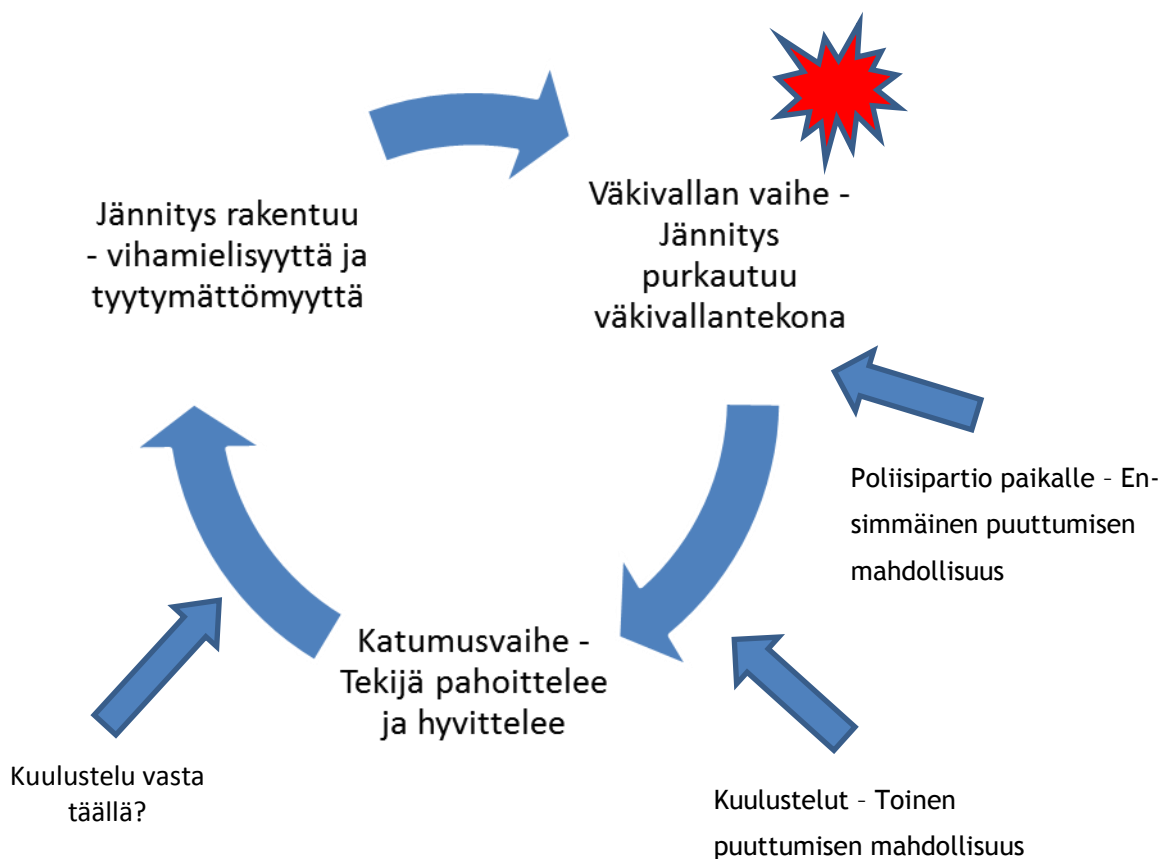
Jännitys rakentuu - vihamielisyyttä ja tyytymättömyyttä

Väkivallan vaihe - Jännitys purkautuu väkivallantekona

Poliisipartio paikalle – Ensimmäinen puuttumisen mahdollisuus

Katumusvaihe - Tekijä pahoittelee ja hyvittelee

Kuulustelu vasta täällä?

Kuulustelut – Toinen puuttumisen mahdollisuus